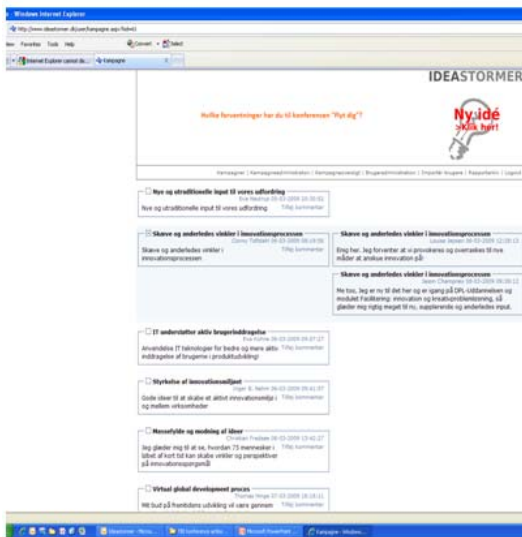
Windows Internet Explorer

http://www.ideastormer.dk/user/kampagne.aspx?kid=0

View Favorites Tools Help

Internet Explorer cannot di... Kampagne

IDEASTORMER

Hvilke forventninger har du til konferencen "Pyt dig"?

Ny idé – klik her!

Kampagner | Kampagneadministration | Kampagneoversigt | Brugeradministration | Importér brugere | Rapportering | Logout

Nye og utraditionelle input til vores udfordring
Eva Nästrup 06-03-2009 10:35:02
Tilføj kommentar
Nye og utraditionelle input til vores udfordring

Skæve og anderledes vinkler i innovationsprocessen
Conny Tollstedt 06-03-2009 06:19:56
Tilføj kommentar
Skæve og anderledes vinkler i innovationsprocessen

Skæve og anderledes vinkler i innovationsprocessen
Louise Jensen 06-03-2009 12:00:15
Ering her. Jeg forventer at vi provokeres og overraskes til nye måder at anskue innovation på!

Skæve og anderledes vinkler i innovationsprocessen
Jesen Champion 06-03-2009 05:20:12
Me too, Jeg er ny til det her og er igang på DPL-Uddannelsen og modulet Facilitering: innovation og kreativproblemløsning, så glæder mig rigtig meget til nu, supplerende og anderledes input.

IT understøtter aktiv brugerinddragelse
Eva Kühne 06-03-2009 09:07:27
Tilføj kommentar
Anvendelse IT teknologier for bedre og mere aktiv inddragelse af brugerne i produktudvikling!

Styrkelse af innovationsmiljøet
Inger B. Nøhr 06-03-2009 09:41:07
Tilføj kommentar
Gode ideer til at skabe et aktivt innovationsmiljø i og mellem virksomheder

Mangfoldighed og modning af ideer
Christian Fredsøe 06-03-2009 13:42:27
Tilføj kommentar
Jeg glæder mig til at se, hvordan 75 mennesker i løbet af kort tid kan skabe vinkler og perspektiver på innovationsspørgsmål

Virtual global development proces
Thomas Hinge 07-03-2009 16:28:11
Tilføj kommentar
Mit bud på fremtidens udvikling vil være gennem

Ideastormer - Micro... | FB Conference artic... | Microsoft PowerPoint... | Kampagne - Windows...